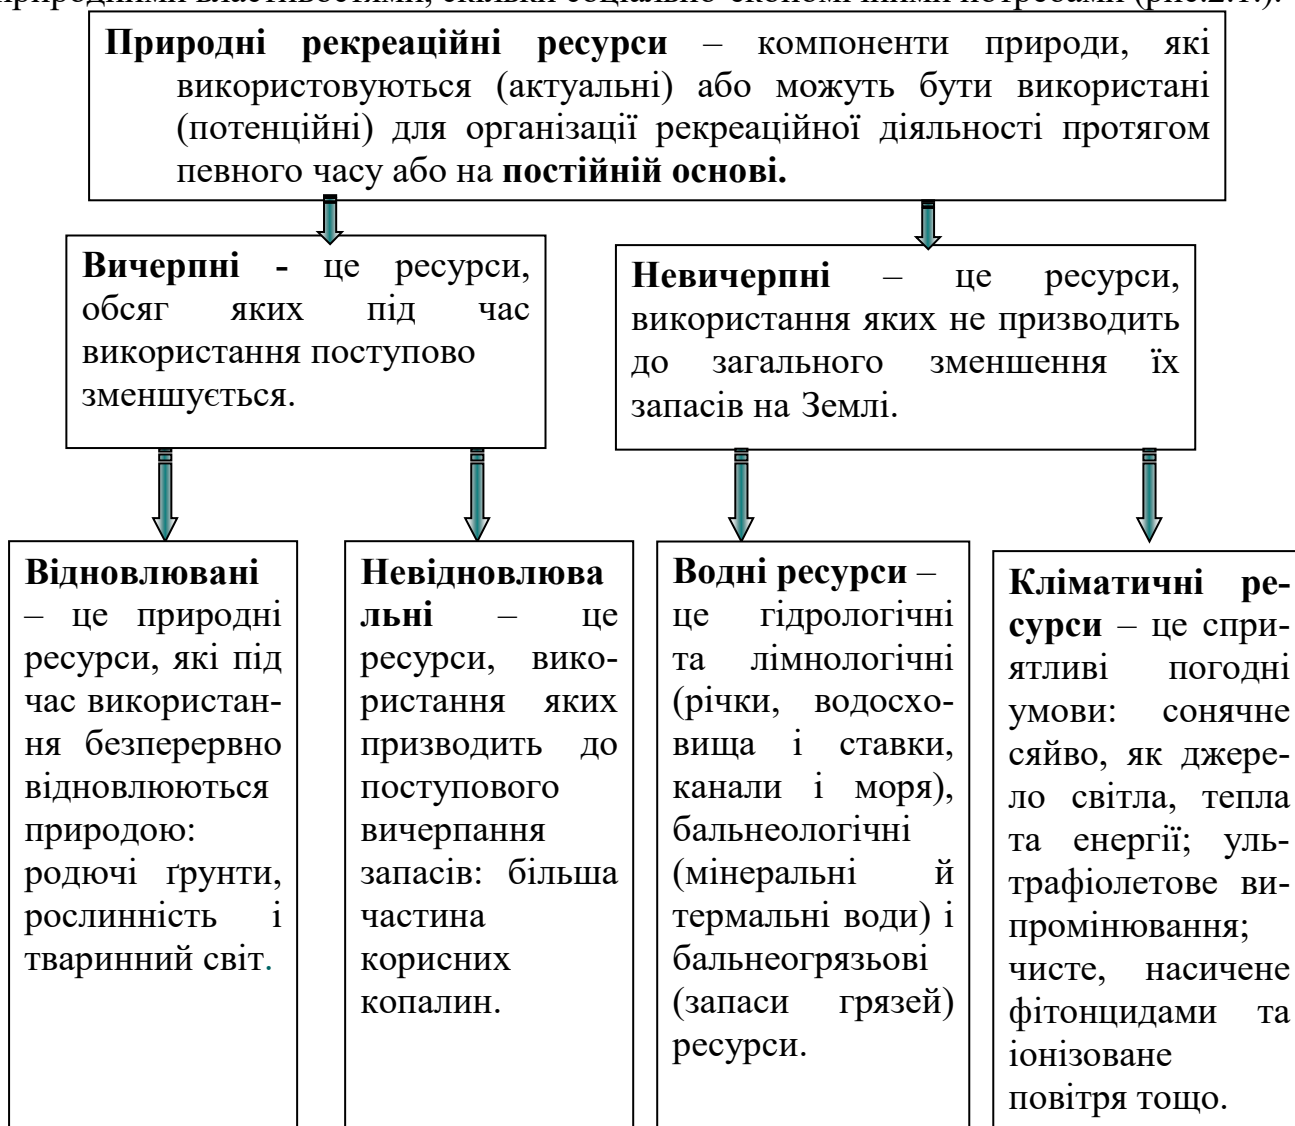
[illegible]

**Природні рекреаційні ресурси** – компоненти природи, які використовуються (актуальні) або можуть бути використані (потенційні) для організації рекреаційної діяльності протягом певного часу або на **постійній основі.**

**Вичерпні -** це ресурси, обсяг яких під час використання поступово зменшується.

**Невичерпні** – це ресурси, використання яких не призводить до загального зменшення їх запасів на Землі.

**Відновлювані** – це природні ресурси, які під час використання безперервно відновлюються природою: родючі ґрунти, рослинність і тваринний світ.

**Невідновлювальні** – це ресурси, використання яких призводить до поступового вичерпання запасів: більша частина корисних копалин.

**Водні ресурси** – це гідрологічні та лімнологічні (річки, водосховища і ставки, канали і моря), бальнеологічні (мінеральні й термальні води) і бальнеогрязьові (запаси грязей) ресурси.

**Кліматичні ресурси** – це сприятливі погодні умови: сонячне сяйво, як джерело світла, тепла та енергії; ультрафіолетове випромінювання; чисте, насичене фітонцидами та іонізоване повітря тощо.